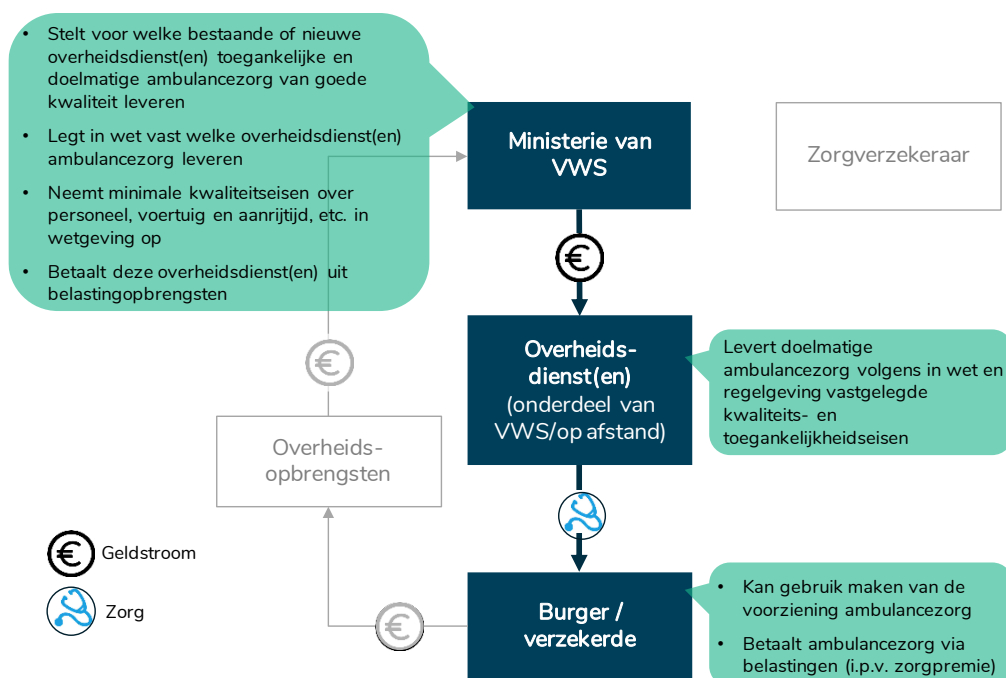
- Stelt voor welke bestaande of nieuwe overheidsdienst(en) toegankelijke en doelmatige ambulancezorg van goede kwaliteit leveren
- Legt in wet vast welke overheidsdienst(en) ambulancezorg leveren
- Neemt minimale kwaliteitseisen over personeel, voertuig en aanrijtijd, etc. in wetgeving op
- Betaalt deze overheidsdienst(en) uit belastingopbrengsten

Ministerie van VWS

Zorgverzekeraar

Overheids-dienst(en) (onderdeel van VWS/op afstand)

Levert doelmatige ambulancezorg volgens in wet en regelgeving vastgelegde kwaliteits- en toegankelijkheidseisen

Overheids-opbrengsten

Geldstroom

Zorg

Burger / verzekerde

- Kan gebruik maken van de voorziening ambulancezorg
- Betaalt ambulancezorg via belastingen (i.p.v. zorgpremie)